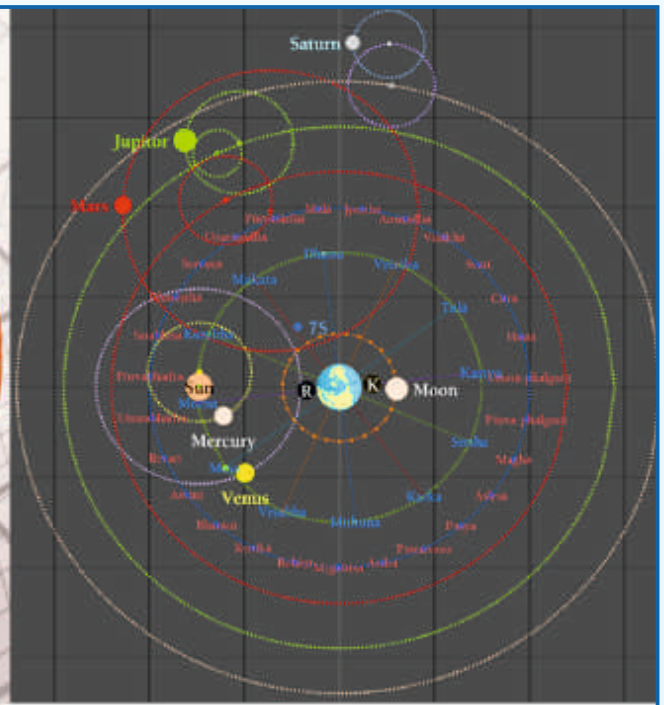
Saturn

Jupiter

Mars

Purvashadha Mula Jyestha Anuradha Visakha

Uttarashadha

Sravana Dhanus Vrischika Swati

Makara Tula Citra

Dhanishta

75

Satabhisa Kumbha Hasta

Purva bhadra Kanya Uttara phalguni

Sun

Meena R K Moon

Uttarabhadra Purva phalguni

Mercury

Revati Simha Magha

Mesha

Venus

Aswini Karka Aslesa

Bharani Vrishabha Pushya

Mithuna

Krttika Punarvasu

Rohini Mrigasira Ardra